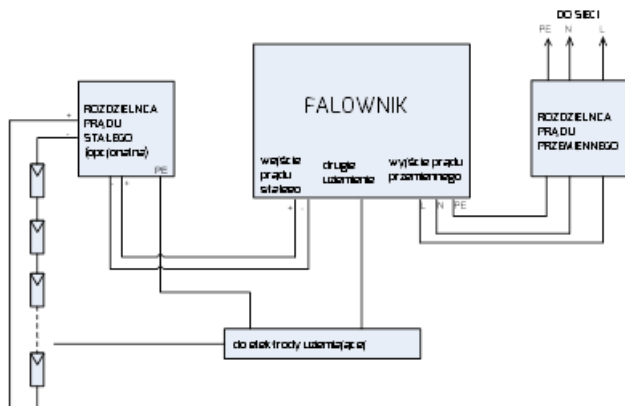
DO SIECI
PE N L

ROZDZIELNICA PRĄDU STAŁEGO (opcjonalna)
+
-
PE
+ -

FALOWNIK
wejście prądu stałego
+ -
drugie uziemienie
wyjście prądu przemiennego
L N PE

ROZDZIELNICA PRĄDU PRZEMIENNEGO

do elektrody uziemiającej